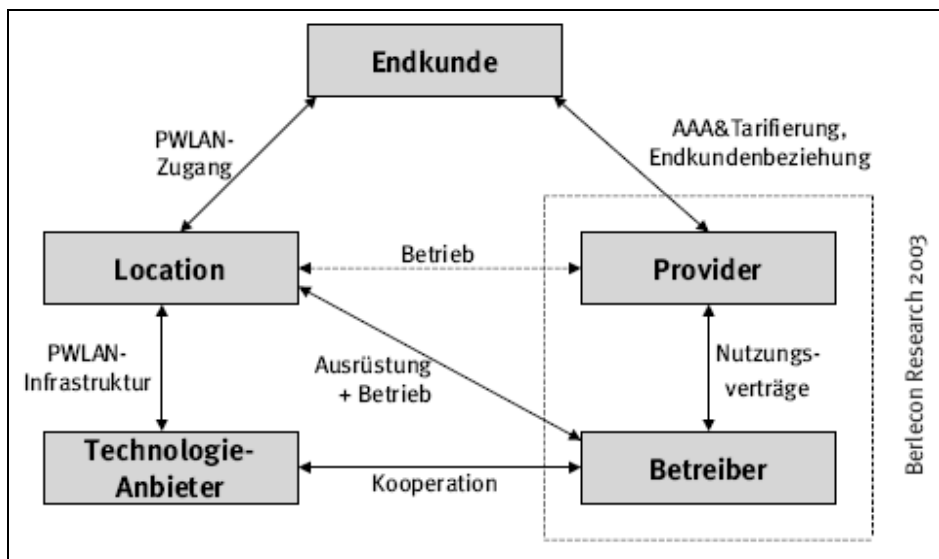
Endkunde

PWLAN-Zugang

AAA&Tarifierung, Endkundenbeziehung

Location

Betrieb

Provider

Berlecon Research 2003

PWLAN-Infrastruktur

Ausrüstung + Betrieb

Nutzungsverträge

Technologie-Anbieter

Kooperation

Betreiber